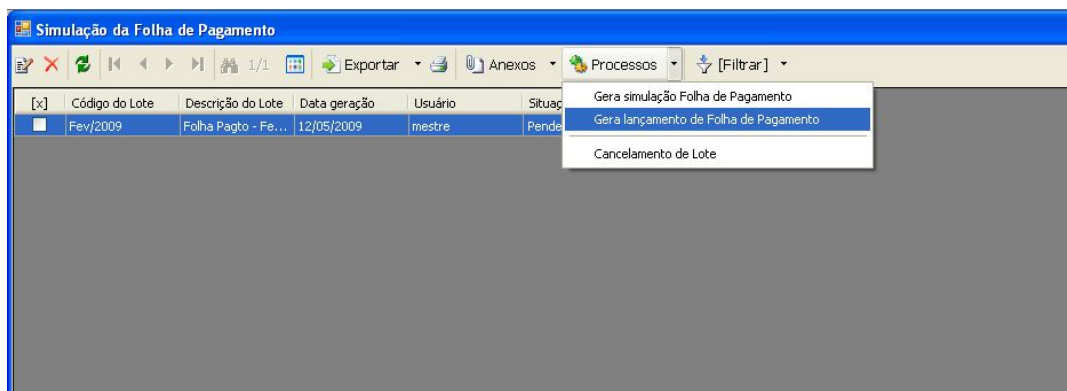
Simulação da Folha de Pagamento

1/1 Exportar Anexos Processos [Filtrar]

| [x] | Código do Lote | Descrição do Lote | Data geração | Usuário | Situaç |
|---|---|---|---|---|---|
| | Fev/2009 | Folha Pagto - Fe... | 12/05/2009 | mestre | Pende |

Gera simulação Folha de Pagamento
Gera lançamento de Folha de Pagamento
Cancelamento de Lote